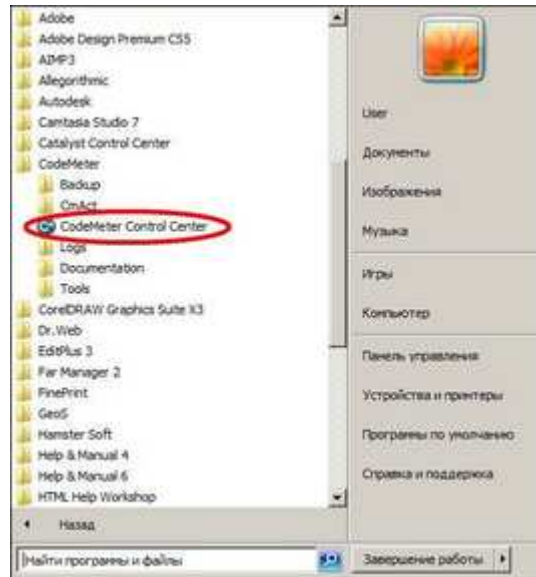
Adobe
Adobe Design Premium CS5
AIMP3
Allegorithmic
Autodesk
Camtasia Studio 7
Catalyst Control Center
CodeMeter
Backup
CmAct
CodeMeter Control Center
Logs
Documentation
Tools
CorelDRAW Graphics Suite X3
Dr.Web
EditPlus 3
Far Manager 2
FinePrint
GeoS
Hamster Soft
Help & Manual 4
Help & Manual 6
HTML Help Workshop
Назад
Найти программы и файлы

User
Документы
Изображения
Музыка
Игры
Компьютер
Панель управления
Устройства и принтеры
Программы по умолчанию
Справка и поддержка
Завершение работы